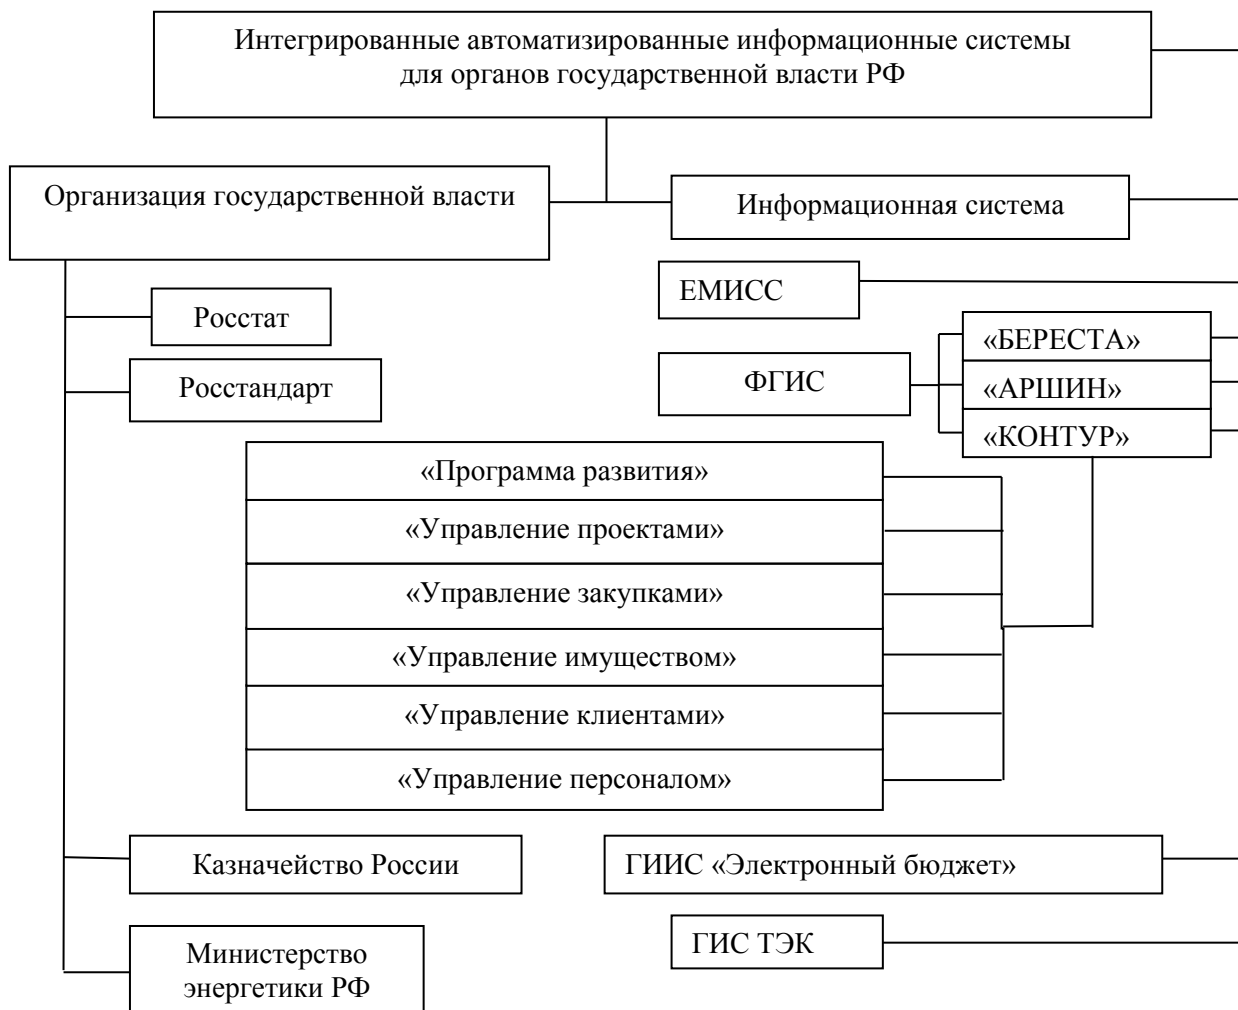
Интегрированные автоматизированные информационные системы для органов государственной власти РФ

Организация государственной власти

Информационная система

ЕМИСС

Росстат

Росстандарт

ФГИС

«БЕРЕСТА»

«АРШИН»

«КОНТУР»

«Программа развития»

«Управление проектами»

«Управление закупками»

«Управление имуществом»

«Управление клиентами»

«Управление персоналом»

Казначейство России

ГИИС «Электронный бюджет»

Министерство энергетики РФ

ГИС ТЭК